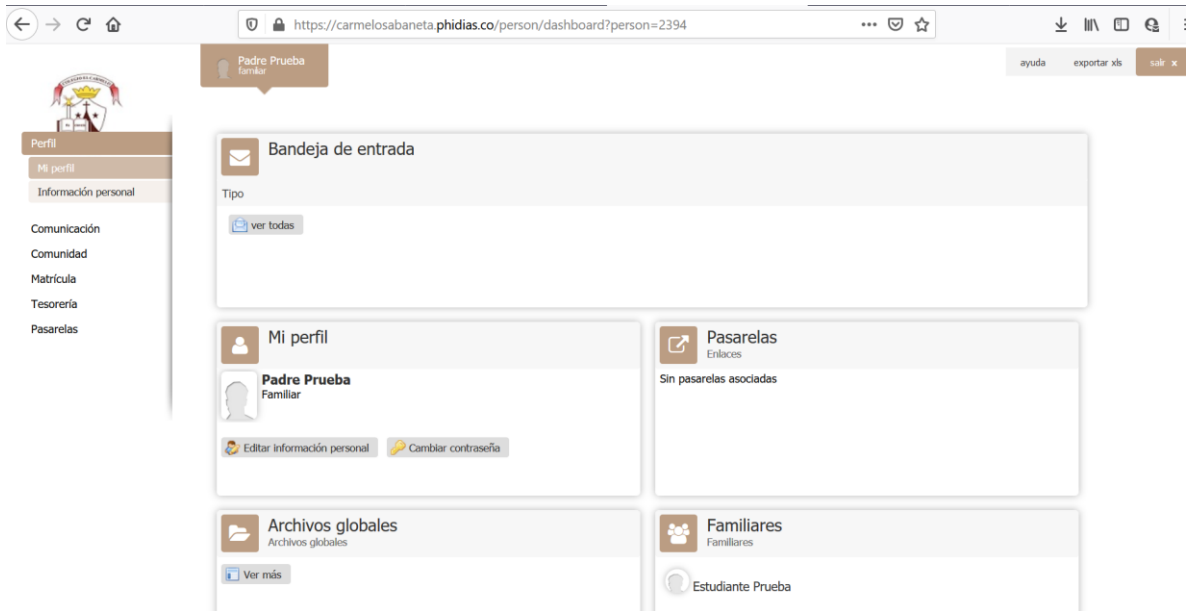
https://carmelosabaneta.phidias.co/person/dashboard?person=2394

Padre Prueba
familiar

ayuda exportar xls salir ×

Perfil
Mi perfil
Información personal

Comunicación
Comunidad
Matrícula
Tesorería
Pasarelas

Bandeja de entrada

Tipo

ver todas

Mi perfil

Padre Prueba
Familiar

Editar información personal Cambiar contraseña

Pasarelas
Enlaces

Sin pasarelas asociadas

Archivos globales
Archivos globales

Ver más

Familiares
Familiares

Estudiante Prueba